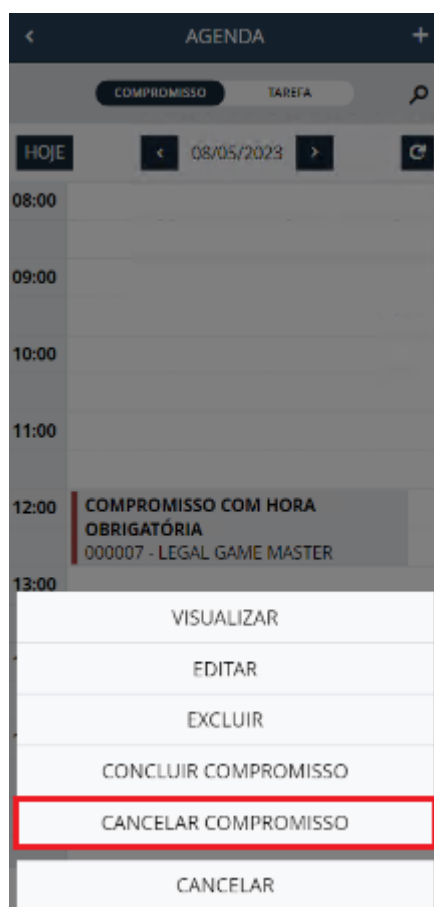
AGENDA

COMPROMISSO TAREFA

HOJE 08/05/2023

08:00

09:00

10:00

11:00

12:00 COMPROMISSO COM HORA OBRIGATÓRIA
000007 - LEGAL GAME MASTER

13:00

VISUALIZAR

EDITAR

EXCLUIR

CONCLUIR COMPROMISSO

CANCELAR COMPROMISSO

CANCELAR